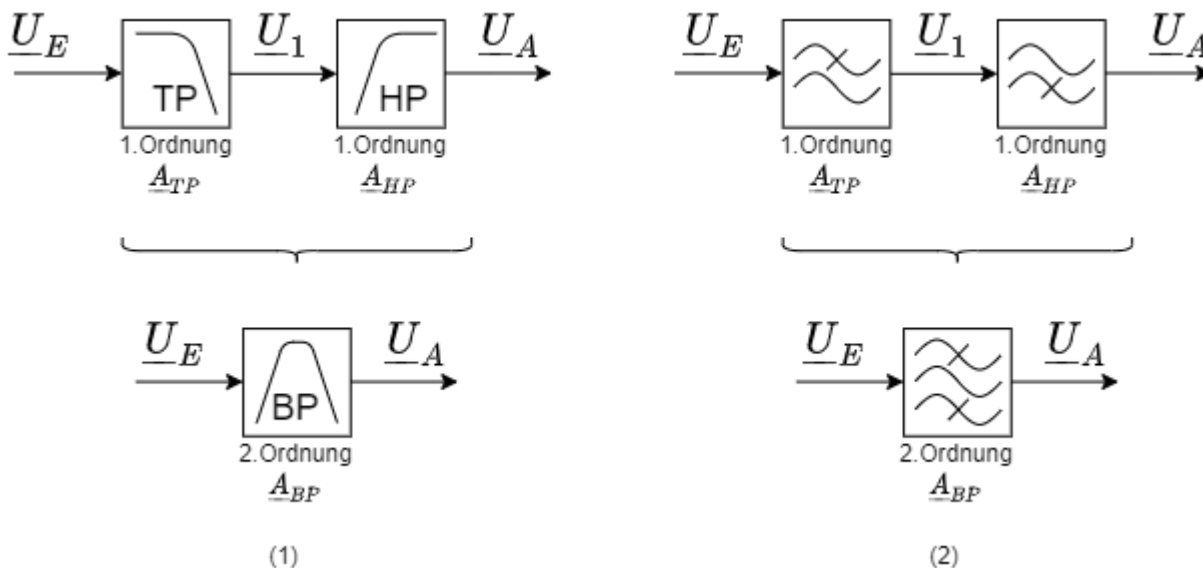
$\underline{U}_E$ TP $\underline{U}_1$ HP $\underline{U}_A$

1.Ordnung $\underline{A}_{TP}$

1.Ordnung $\underline{A}_{HP}$

$\underline{U}_E$ BP $\underline{U}_A$

2.Ordnung $\underline{A}_{BP}$

(1)

$\underline{U}_E$ $\underline{U}_1$ $\underline{U}_A$

1.Ordnung $\underline{A}_{TP}$

1.Ordnung $\underline{A}_{HP}$

$\underline{U}_E$ $\underline{U}_A$

2.Ordnung $\underline{A}_{BP}$

(2)